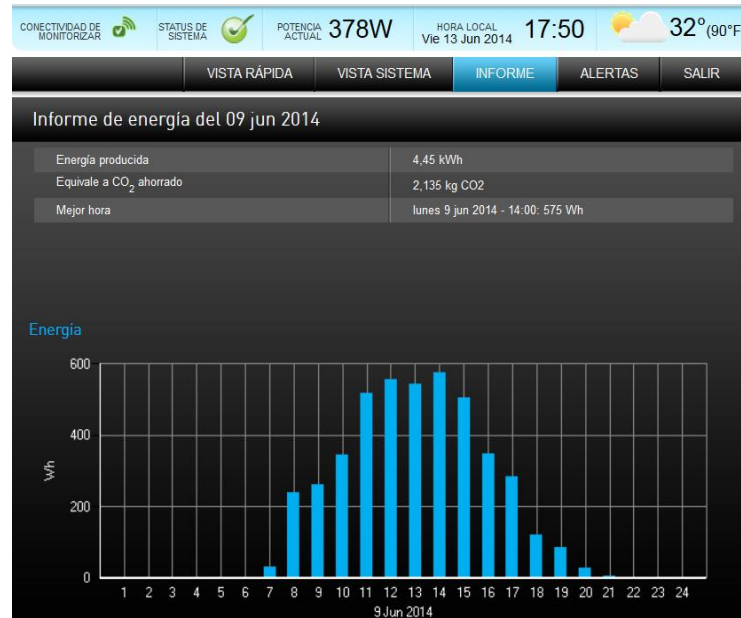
CONECTIVIDAD DE MONITORIZAR | STATUS DE SISTEMA | POTENCIA ACTUAL 378W | HORA LOCAL Vie 13 Jun 2014 17:50 | 32°(90°F

VISTA RÁPIDA | VISTA SISTEMA | INFORME | ALERTAS | SALIR

Informe de energía del 09 jun 2014

| | |
|---|---|
| Energía producida | 4,45 kWh |
| Equivale a $CO_2$ ahorrado | 2,135 kg CO2 |
| Mejor hora | lunes 9 jun 2014 - 14:00: 575 Wh |

Energía

600
400
200
0
Wh

1 2 3 4 5 6 7 8 9 10 11 12 13 14 15 16 17 18 19 20 21 22 23 24
9 Jun 2014